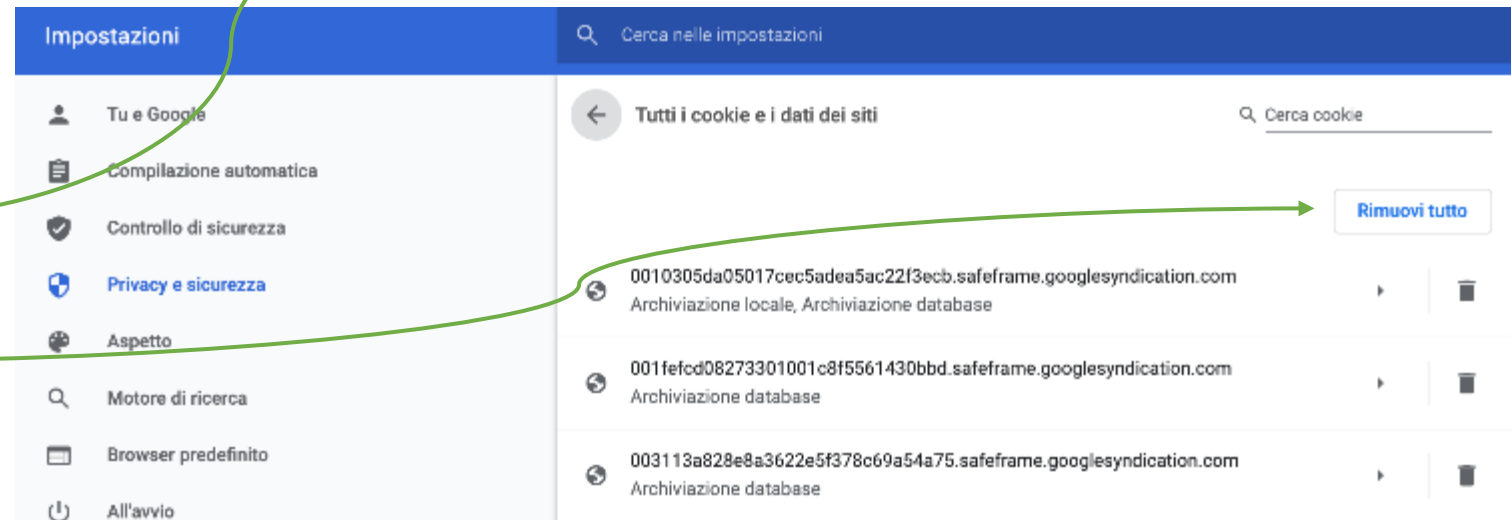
Impostazioni

Cerca nelle impostazioni

Tu e Google

Compilazione automatica

Controllo di sicurezza

Privacy e sicurezza

Aspetto

Motore di ricerca

Browser predefinito

All'avvio

Tutti i cookie e i dati dei siti

Cerca cookie

Rimuovi tutto

0010305da05017cec5adea5ac22f3ecb.safeframe.googlesyndication.com
Archiviazione locale, Archiviazione database

001fefcd08273301001c8f5561430bbd.safeframe.googlesyndication.com
Archiviazione database

003113a828e8a3622e5f378c69a54a75.safeframe.googlesyndication.com
Archiviazione database